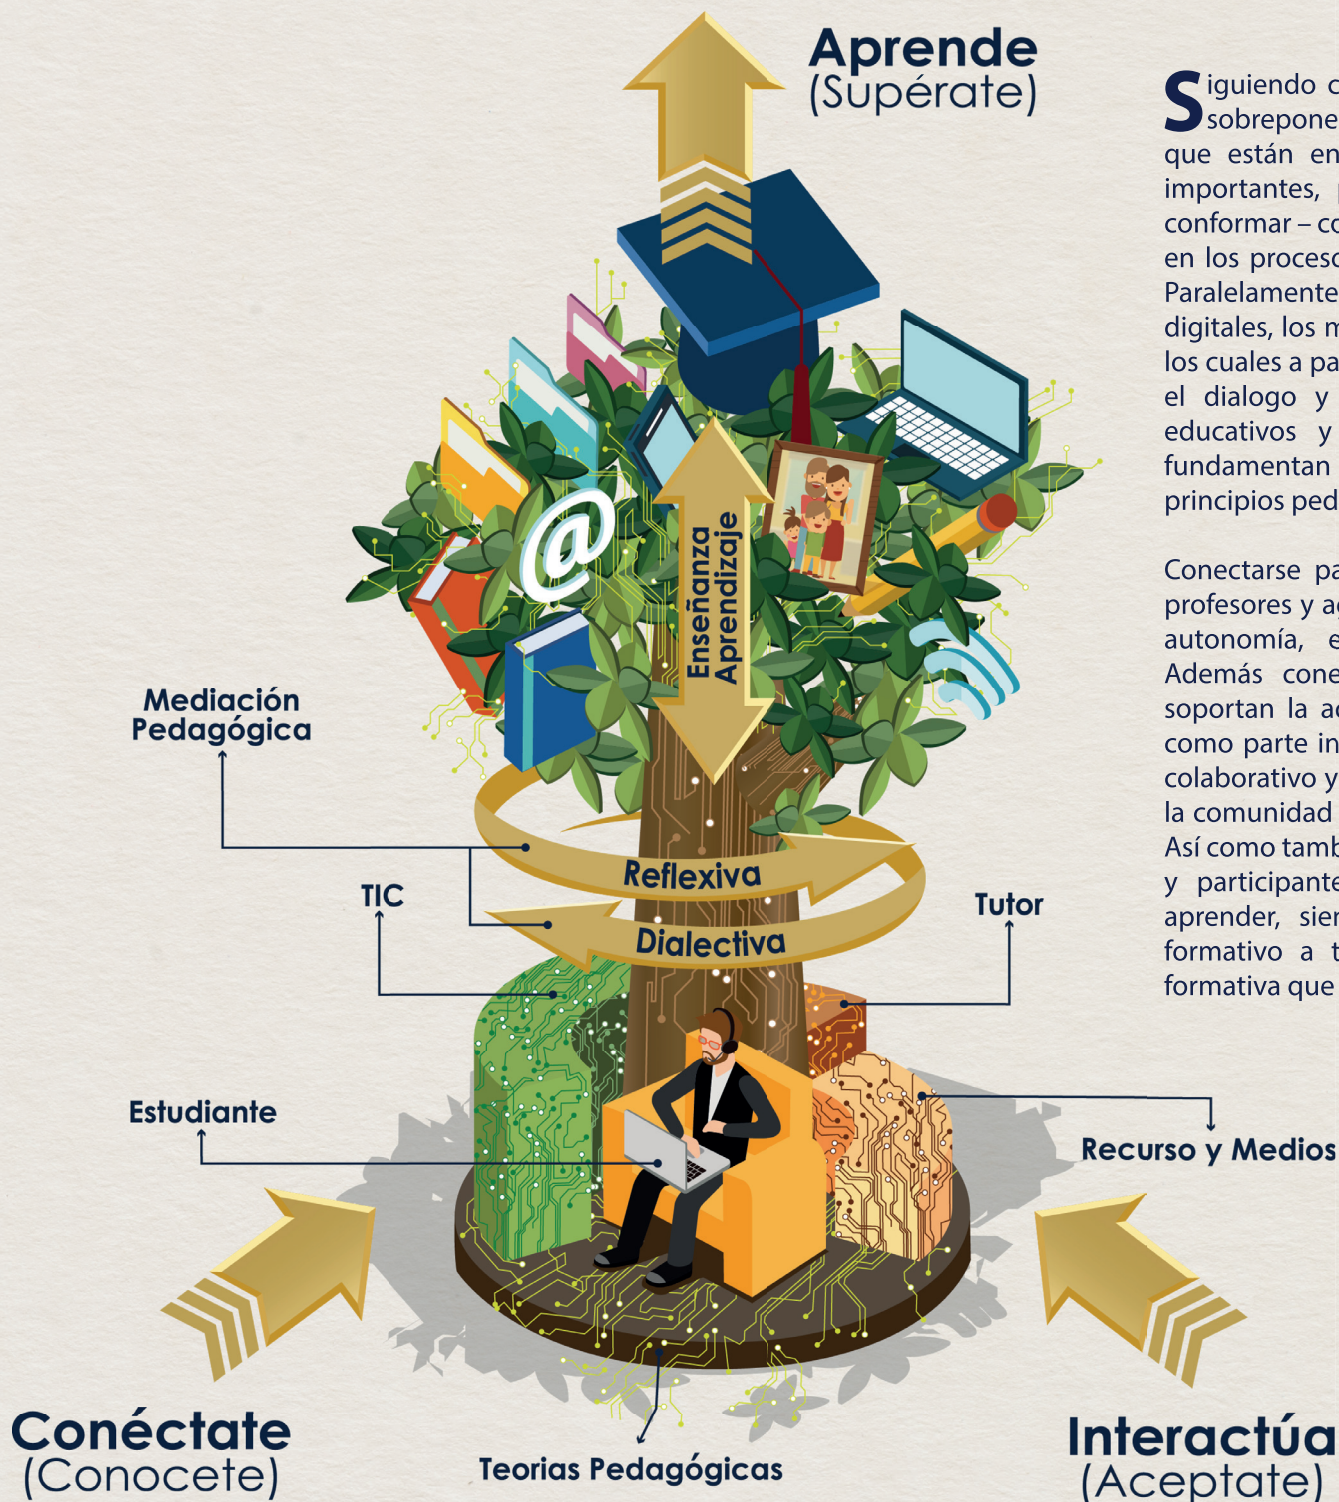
Aprende
(Supérate)

Siguiendo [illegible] sobrepone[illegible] que están en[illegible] importantes, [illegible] conformar – co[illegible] en los proceso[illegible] Paralelamente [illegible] digitales, los m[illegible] los cuales a pa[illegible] el dialogo y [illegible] educativos y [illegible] fundamentan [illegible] principios ped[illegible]

Conectarse pa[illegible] profesores y a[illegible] autonomía, e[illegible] Además cone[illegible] soportan la a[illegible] como parte in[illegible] colaborativo y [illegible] la comunidad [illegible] Así como tamb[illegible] y participante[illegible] aprender, sie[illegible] formativo a t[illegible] formativa que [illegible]

@

Enseñanza
Aprendizaje

Mediación
Pedagógica

Reflexiva

TIC

Dialectiva

Tutor

Estudiante

Recurso y Medios

Conéctate
(Conocete)

Teorias Pedagógicas

Interactúa
(Aceptate)